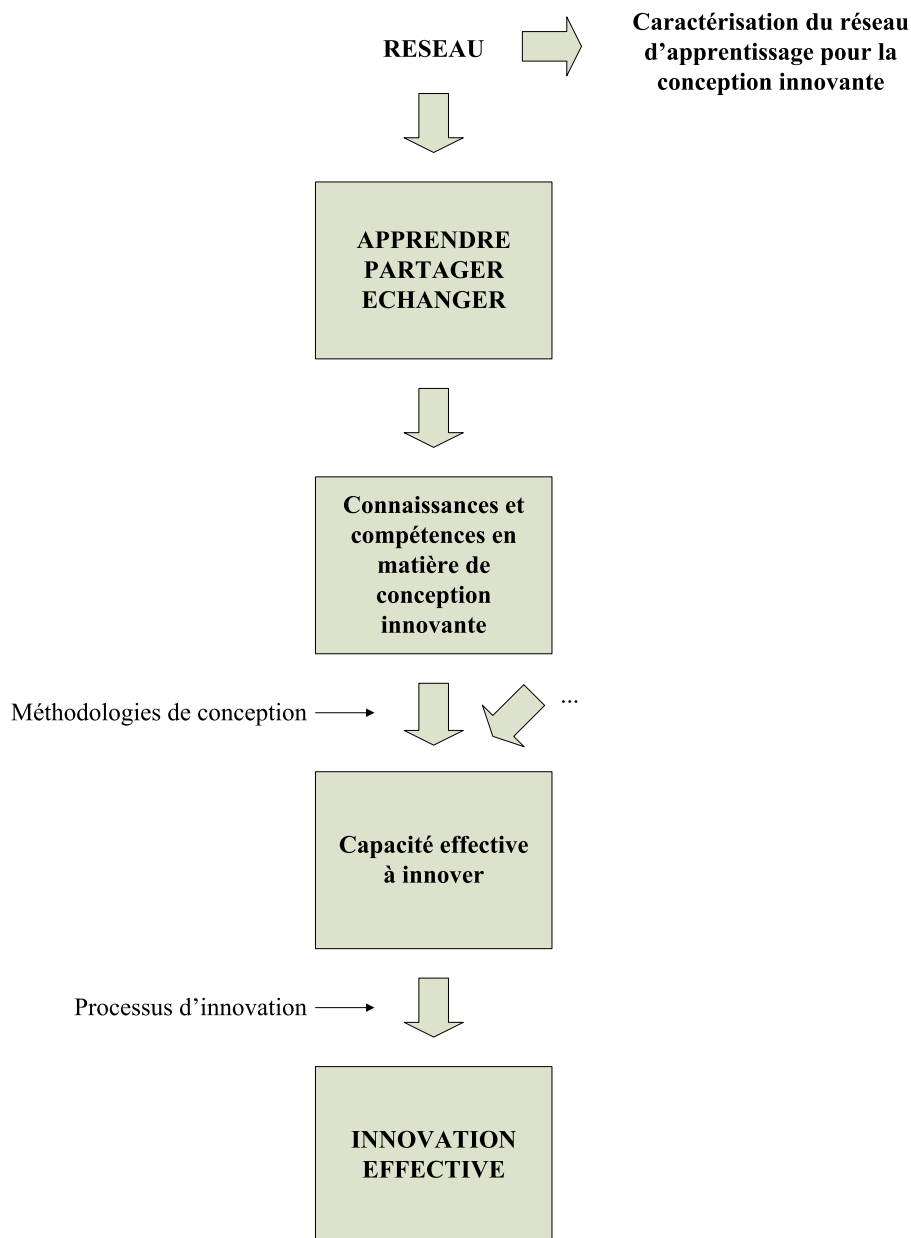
RESEAU

Caractérisation du réseau d'apprentissage pour la conception innovante

APPRENDRE
PARTAGER
ECHANGER

Connaissances et compétences en matière de conception innovante

Méthodologies de conception

...

Capacité effective à innover

Processus d'innovation

INNOVATION
EFFECTIVE